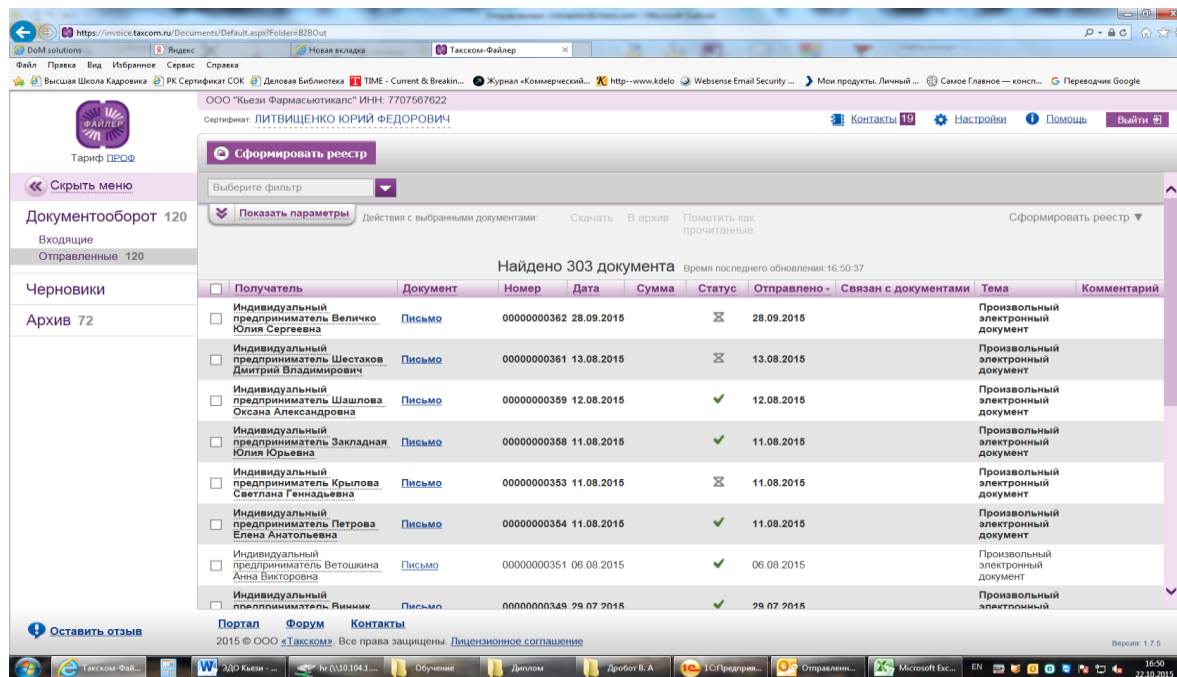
https://invoice.taxcom.ru/Documents/Default.aspx?Folder=B2BOut

DoM solutions | Яндекс | Новая вкладка | Такском-Файлер

Файл Правка Вид Избранное Сервис Справка

Высшая Школа Кадровика | РК Сертификат СОК | Деловая Библиотека | TIME - Current & Breakin... | Журнал «Коммерческий... | http--www.kdelo | Websense Email Security ... | Мои продукты. Личный ... | Самое Главное — консп... | Переводчик Google

ФАЙЛЕР

Тариф ПРОФ

ООО "Кьези Фармасьютикалс" ИНН: 7707567622

Сертификат: ЛИТВИЩЕНКО ЮРИЙ ФЕДОРОВИЧ

Контакты 19 Настройки Помощь Выйти

Сформировать реестр

Скрыть меню

Выберите фильтр

Документооборот 120

Входящие

Отправленные 120

Показать параметры

Действия с выбранными документами: Скачать В архив Пометить как прочитанные

Сформировать реестр ▼

Найдено 303 документа Время последнего обновления:16:50:37

Черновики

Архив 72

| Получатель | Документ | Номер | Дата | Сумма | Статус | Отправлено | Связан с документами | Тема | Комментарий |
|---|---|---|---|---|---|---|---|---|---|
| Индивидуальный предприниматель Величко Юлия Сергеевна | Письмо | 00000000362 | 28.09.2015 | | | 28.09.2015 | | Произвольный электронный документ | |
| Индивидуальный предприниматель Шестаков Дмитрий Владимирович | Письмо | 00000000361 | 13.08.2015 | | | 13.08.2015 | | Произвольный электронный документ | |
| Индивидуальный предприниматель Шашлова Оксана Александровна | Письмо | 00000000359 | 12.08.2015 | | ✔ | 12.08.2015 | | Произвольный электронный документ | |
| Индивидуальный предприниматель Закладная Юлия Юрьевна | Письмо | 00000000358 | 11.08.2015 | | ✔ | 11.08.2015 | | Произвольный электронный документ | |
| Индивидуальный предприниматель Крылова Светлана Геннадьевна | Письмо | 00000000353 | 11.08.2015 | | | 11.08.2015 | | Произвольный электронный документ | |
| Индивидуальный предприниматель Петрова Елена Анатольевна | Письмо | 00000000354 | 11.08.2015 | | ✔ | 11.08.2015 | | Произвольный электронный документ | |
| Индивидуальный предприниматель Ветошкина Анна Викторовна | Письмо | 00000000351 | 06.08.2015 | | ✔ | 06.08.2015 | | Произвольный электронный документ | |
| Индивидуальный предприниматель Винник | Письмо | 00000000349 | 29.07.2015 | | ✔ | 29.07.2015 | | Произвольный электронный | |

Оставить отзыв

Портал Форум Контакты

2015 © ООО «Такском». Все права защищены. Лицензионное соглашение

Версия: 1.7.5

Такском-Фай... | ЭДО Кьези - ... | hr (\\10.104.1.... | Обучение | Диплом | Дробот В. А | 1С:Предпри... | Отправленн... | Microsoft Exc...

EN 16:50 22.10.2015